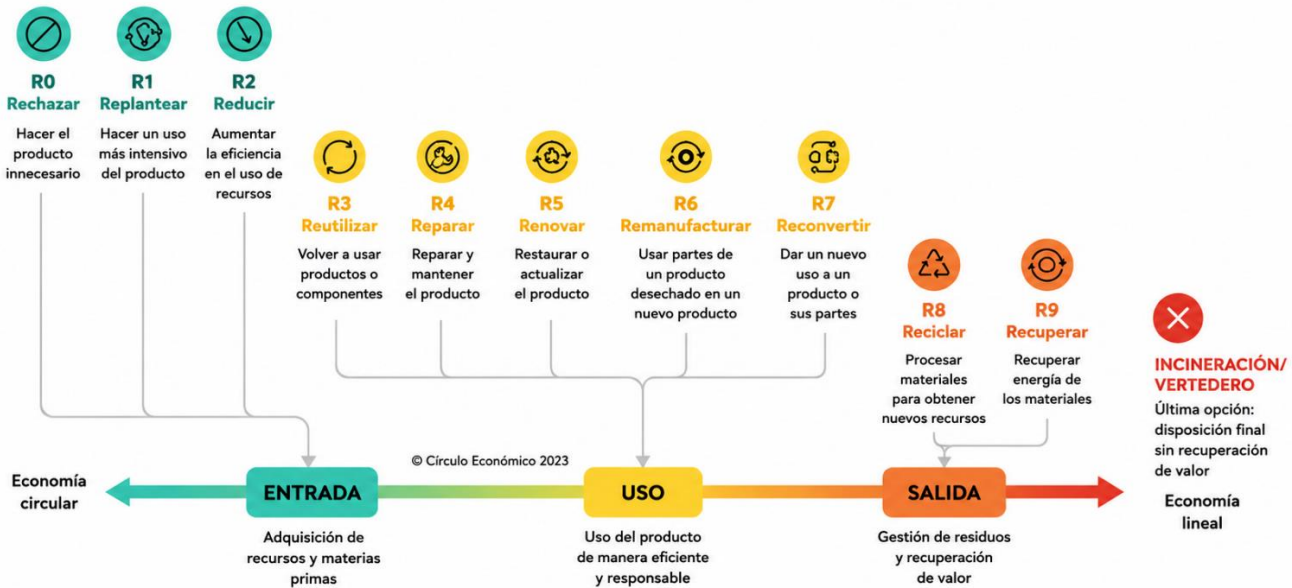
R0
Rechazar
Hacer el producto innecesario

R1
Replantear
Hacer un uso más intensivo del producto

R2
Reducir
Aumentar la eficiencia en el uso de recursos

R3
Reutilizar
Volver a usar productos o componentes

R4
Reparar
Reparar y mantener el producto

R5
Renovar
Restaurar o actualizar el producto

R6
Remanufacturar
Usar partes de un producto desechado en un nuevo producto

R7
Reconvertir
Dar un nuevo uso a un producto o sus partes

R8
Reciclar
Procesar materiales para obtener nuevos recursos

R9
Recuperar
Recuperar energía de los materiales

INCINERACIÓN/ VERTEDERO
Última opción: disposición final sin recuperación de valor

© Círculo Económico 2023

Economía circular

ENTRADA
Adquisición de recursos y materias primas

USO
Uso del producto de manera eficiente y responsable

SALIDA
Gestión de residuos y recuperación de valor

Economía lineal